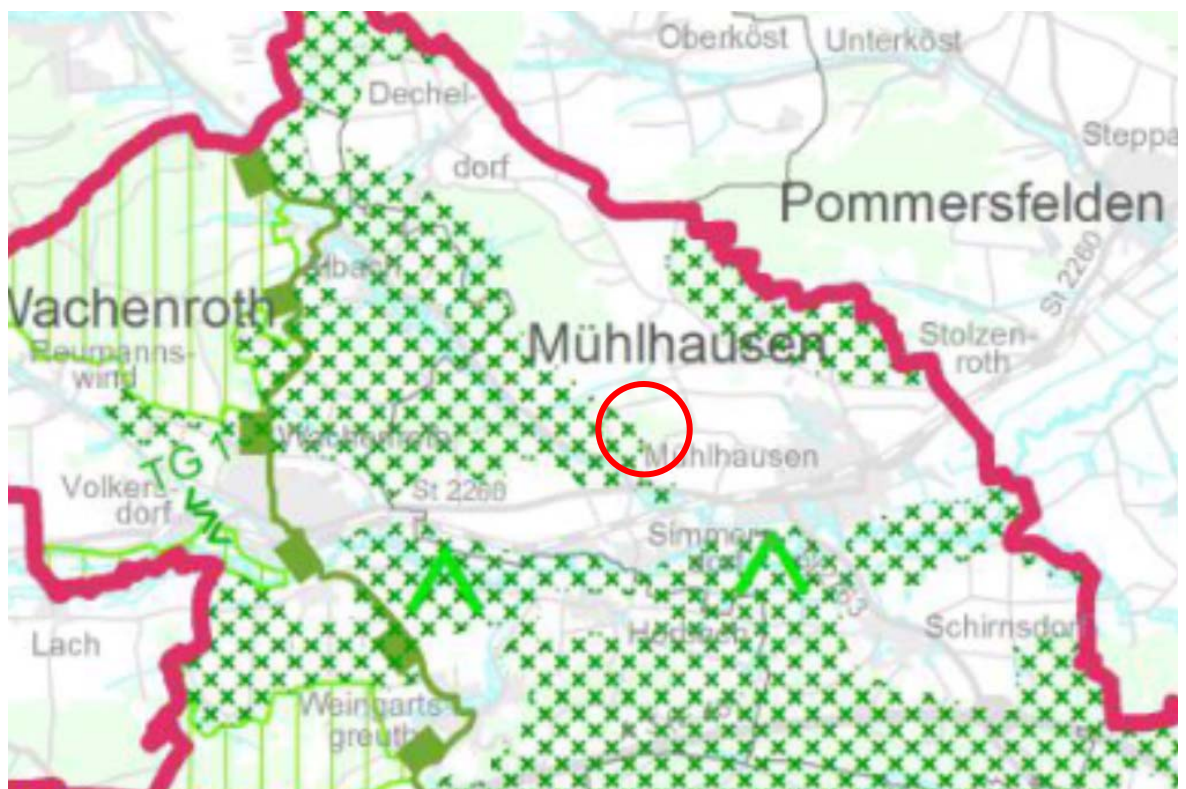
Oberköst
Unterköst
Steppa
Dechel-
dorf
Pommersfelden
St 2260
Vachenroth
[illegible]bach
Mühlhausen
Stolzen-
roth
Reumanns-
wind
W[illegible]
Mühlhausen
TG 1
Volkers-
dorf
St 2260
Simmers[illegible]
Lach
Hö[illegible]
Schirnsdorf
Weingarts-
greuth